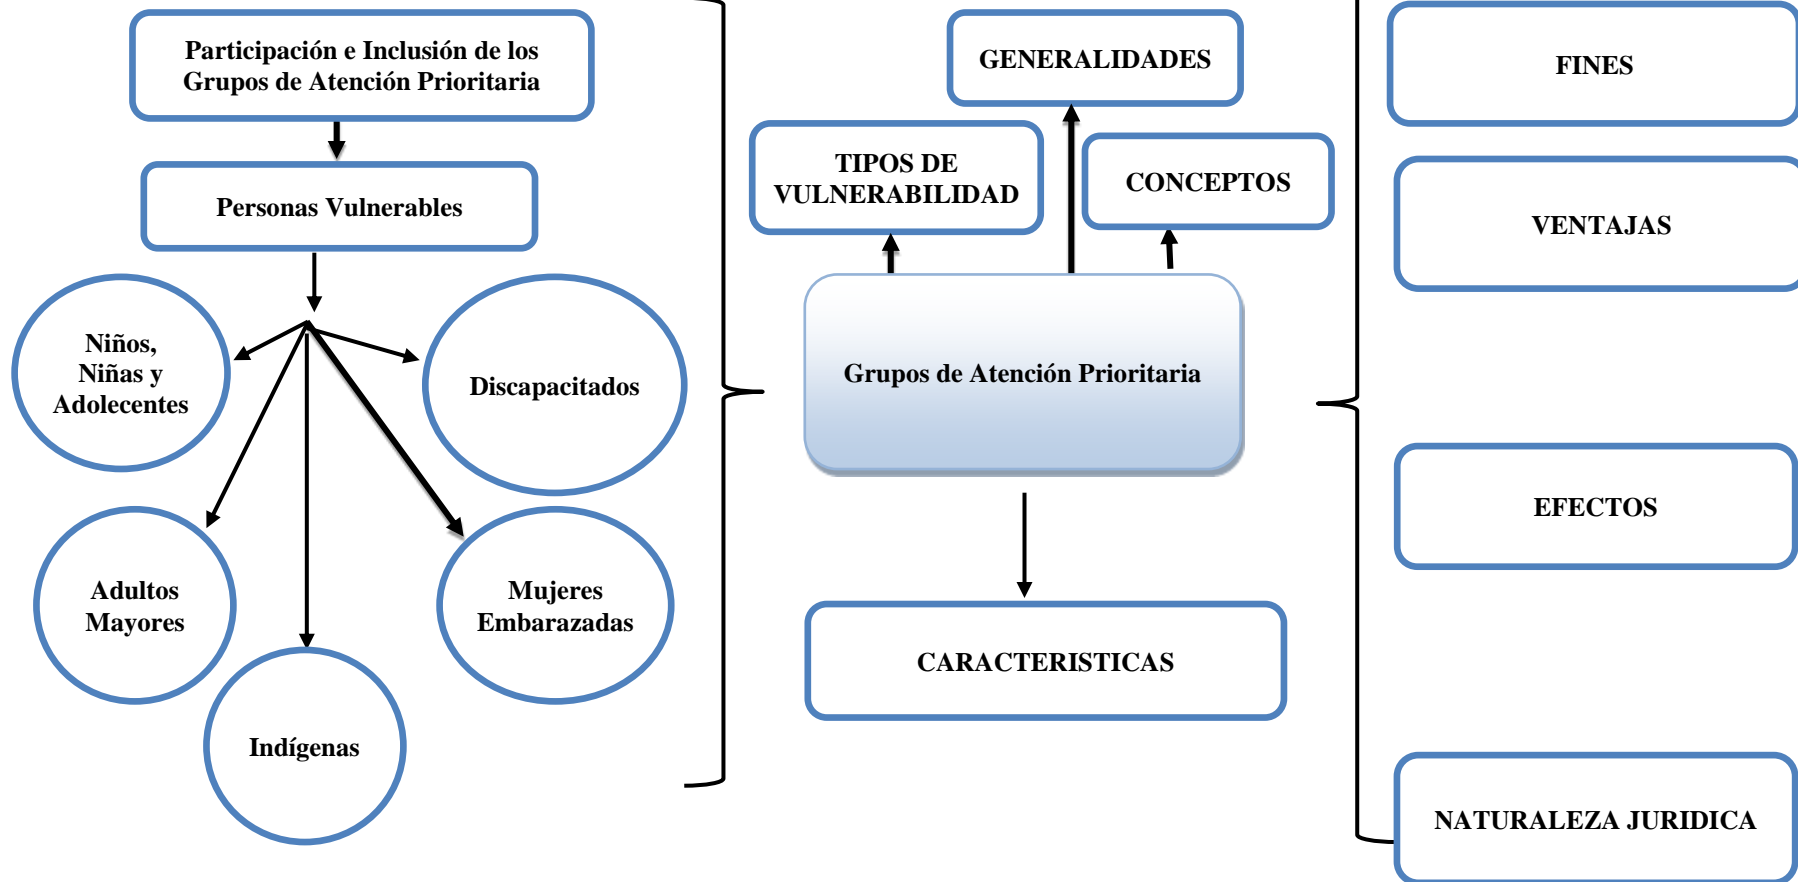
Participación e Inclusión de los Grupos de Atención Prioritaria

Personas Vulnerables

Niños, Niñas y Adolecentes

Discapacitados

Adultos Mayores

Mujeres Embarazadas

Indígenas

GENERALIDADES

TIPOS DE VULNERABILIDAD

CONCEPTOS

Grupos de Atención Prioritaria

CARACTERISTICAS

FINES

VENTAJAS

EFECTOS

NATURALEZA JURIDICA